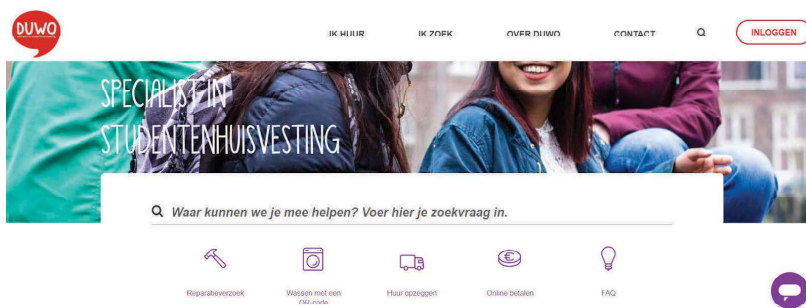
DUWO

IK HUUR IK ZOEK OVER DUWO CONTACT INLOGGEN

SPECIALIST IN STUDENTENHUISVESTING

Waar kunnen we je mee helpen? Voer hier je zoekvraag in.

Reparatieverzoek

Wassen met een QR-code

Huur opzeggen

Online betalen

FAQ